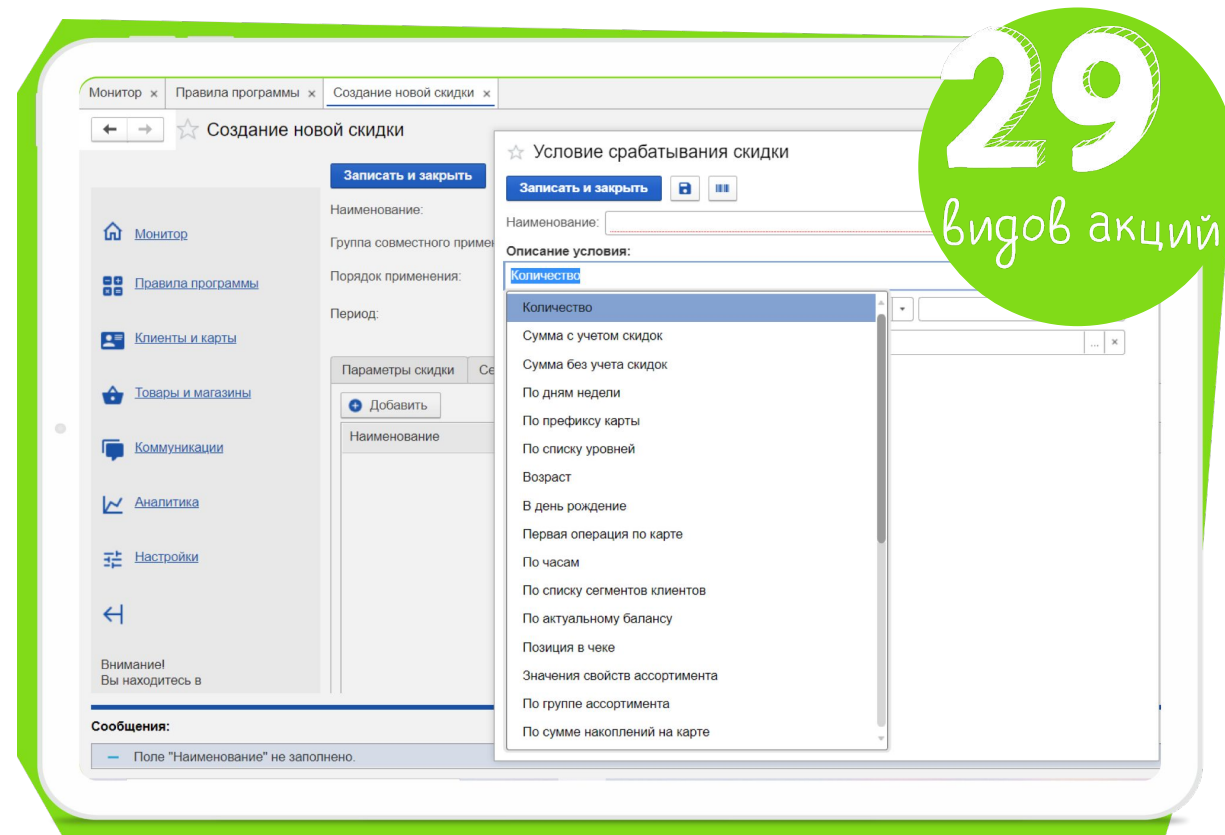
Монитор × Правила программы × Создание новой скидки ×

Создание новой скидки

Записать и закрыть

Наименование:

Группа совместного приме

Порядок применения:

Период:

Монитор

Правила программы

Клиенты и карты

Товары и магазины

Коммуникации

Аналитика

Настройки

Внимание!
Вы находитесь в

Параметры скидки Се

Добавить

Наименование

Условие срабатывания скидки

Записать и закрыть

Наименование:

Описание условия:

Количество

Количество
Сумма с учетом скидок
Сумма без учета скидок
По дням недели
По префиксу карты
По списку уровней
Возраст
В день рождение
Первая операция по карте
По часам
По списку сегментов клиентов
По актуальному балансу
Позиция в чеке
Значения свойств ассортимента
По группе ассортимента
По сумме накоплений на карте

Сообщения:

— Поле "Наименование" не заполнено.

29
видов акций